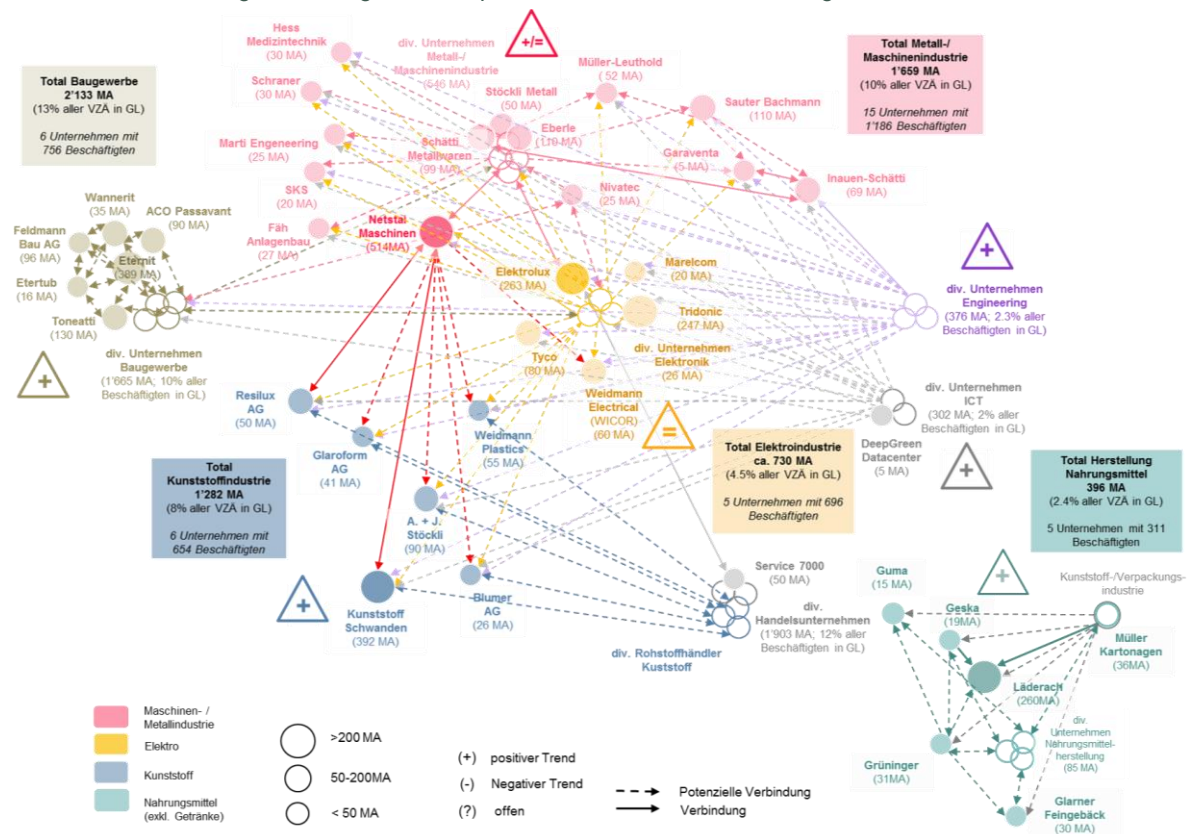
Total Baugewerbe
2'133 MA
(13% aller VZÄ in GL)

6 Unternehmen mit 756 Beschäftigten

Hess Medizintechnik (30 MA)

Schraner (30 MA)

Marti Engeneering (25 MA)

SKS (20 MA)

Fäh Anlagenbau (27 MA)

div. Unternehmen Metall-/ Maschinenindustrie (546 MA)

+/=

Stöckli Metall (50 MA)

Schätti Metallwaren (99 MA)

Eberle (110 MA)

Müller-Leuthold (52 MA)

Sauter Bachmann (110 MA)

Garaventa (5 MA)

Nivatec (25 MA)

Inauen-Schätti (69 MA)

Total Metall-/ Maschinenindustrie
1'659 MA
(10% aller VZÄ in GL)

15 Unternehmen mit 1'186 Beschäftigten

Wannerit (35 MA)

ACO Passavant (90 MA)

Feldmann Bau AG (96 MA)

Eternit (389 MA)

Etertub (16 MA)

Toneatti (130 MA)

div. Unternehmen Baugewerbe (1'665 MA; 10% aller Beschäftigten in GL)

+

Netstal Maschinen (514MA)

Elektrolux (263 MA)

Märelcom (20 MA)

Tridonic (247 MA)

Tyco (80 MA)

div. Unternehmen Elektronik (26 MA)

Weidmann Electrical (WICOR) (60 MA)

+

div. Unternehmen Engineering (376 MA; 2.3% aller Beschäftigten in GL)

div. Unternehmen ICT (302 MA; 2% aller Beschäftigten in GL)

DeepGreen Datacenter (5 MA)

+

Resilux AG (50 MA)

Glaroform AG (41 MA)

Weidmann Plastics (55 MA)

=

Total Elektroindustrie ca. 730 MA
(4.5% aller VZÄ in GL)

5 Unternehmen mit 696 Beschäftigten

Total Kunststoffindustrie
1'282 MA
(8% aller VZÄ in GL)

6 Unternehmen mit 654 Beschäftigten

A. + J. Stöckli (90 MA)

Total Herstellung Nahrungsmittel
396 MA
(2.4% aller VZÄ in GL)

5 Unternehmen mit 311 Beschäftigten

+

Kunststoff Schwanden (392 MA)

Blumer AG (26 MA)

Service 7000 (50 MA)

div. Handelsunternehmen (1'903 MA; 12% aller Beschäftigten in GL)

div. Rohstoffhändler Kuststoff

+

Guma (15 MA)

Geska (19MA)

Kunststoff-/Verpackungsindustrie

Müller Kartonagen (36MA)

Läderach (260MA)

div. Unternehmen Nahrungsmittelherstellung (85 MA)

Grüninger (31MA)

Glarner Feingebäck (30 MA)

Maschinen- / Metallindustrie
Elektro
Kunststoff
Nahrungsmittel (exkl. Getränke)

>200 MA
50-200MA
< 50 MA

(+) positiver Trend
(-) Negativer Trend
(?) offen

Potenzielle Verbindung
Verbindung